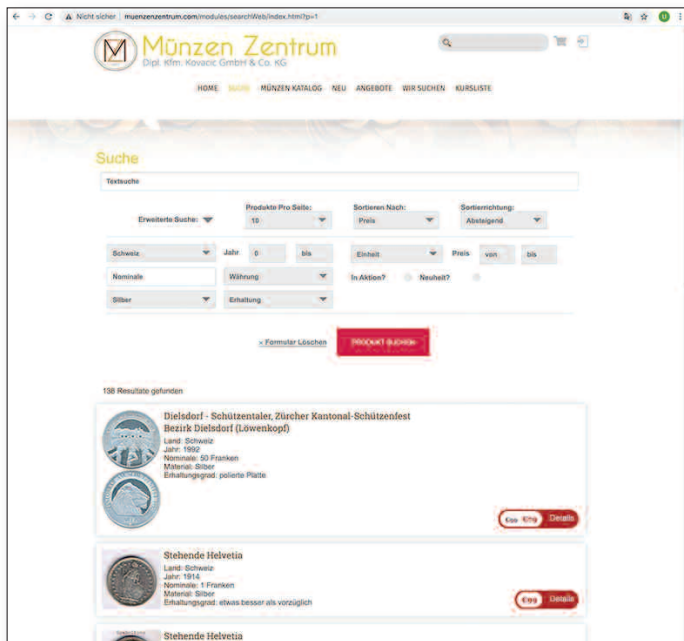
Nicht sicher | muenzenzentrum.com/modules/searchWeb/index.html?p=1

Münzen Zentrum
Dipl. Kfm. Kovacic GmbH & Co. KG

HOME SUCHE MÜNZEN KATALOG NEU ANGEBOTE WIR SUCHEN KURSLISTE

Suche

Textsuche

Erweiterte Suche:

Produkte Pro Seite: 10

Sortieren Nach: Preis

Sortierrichtung: Absteigend

Schweiz

Jahr 0 bis

Einheit

Preis von bis

Nominale

Währung

In Aktion?

Neuheit?

Silber

Erhaltung

« Formular Löschen

PRODUKT SUCHEN

138 Resultate gefunden

Dielsdorf - Schützentaler, Zürcher Kantonal-Schützenfest Bezirk Dielsdorf (Löwenkopf)
Land: Schweiz
Jahr: 1992
Nominale: 50 Franken
Material: Silber
Erhaltungsgrad: polierte Platte

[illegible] Details

Stehende Helvetia
Land: Schweiz
Jahr: 1914
Nominale: 1 Franken
Material: Silber
Erhaltungsgrad: etwas besser als vorzüglich

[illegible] Details

Stehende Helvetia